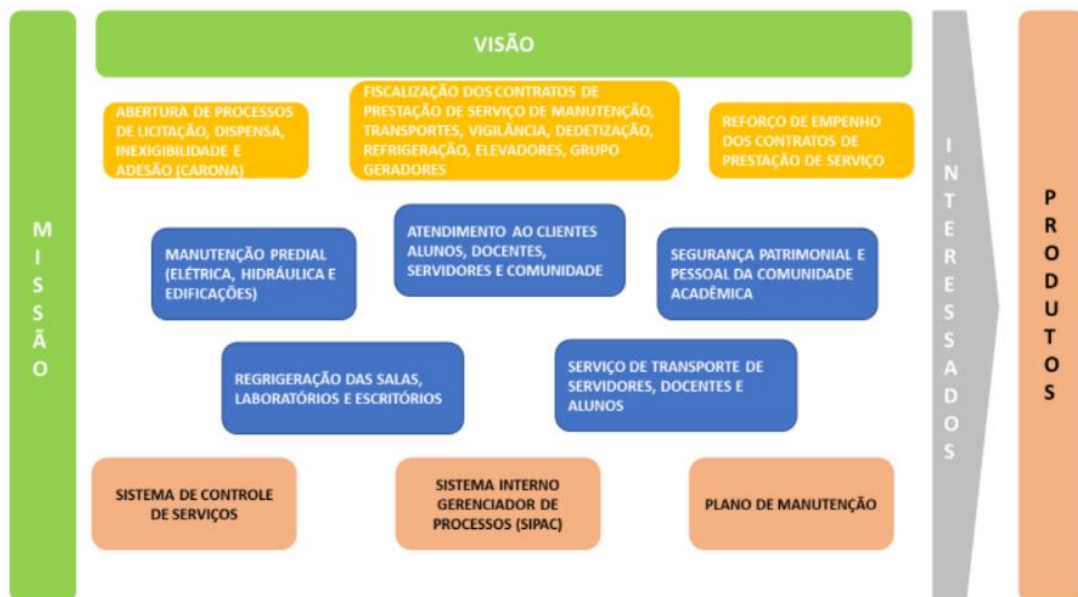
MISSÃO

VISÃO

ABERTURA DE PROCESSOS DE LICITAÇÃO, DISPENSA, INEXIGIBILIDADE E ADESÃO (CARONA)

FISCALIZAÇÃO DOS CONTRATOS DE PRESTAÇÃO DE SERVIÇO DE MANUTENÇÃO, TRANSPORTES, VIGILÂNCIA, DEDETIZAÇÃO, REFRIGERAÇÃO, ELEVADORES, GRUPO GERADORES

REFORÇO DE EMPENHO DOS CONTRATOS DE PRESTAÇÃO DE SERVIÇO

MANUTENÇÃO PREDIAL (ELÉTRICA, HIDRÁULICA E EDIFICAÇÕES)

ATENDIMENTO AO CLIENTES ALUNOS, DOCENTES, SERVIDORES E COMUNIDADE

SEGURANÇA PATRIMONIAL E PESSOAL DA COMUNIDADE ACADÊMICA

REGRIGERAÇÃO DAS SALAS, LABORATÓRIOS E ESCRITÓRIOS

SERVIÇO DE TRANSPORTE DE SERVIDORES, DOCENTES E ALUNOS

SISTEMA DE CONTROLE DE SERVIÇOS

SISTEMA INTERNO GERENCIADOR DE PROCESSOS (SIPAC)

PLANO DE MANUTENÇÃO

INTERESSADOS

PRODUTOS